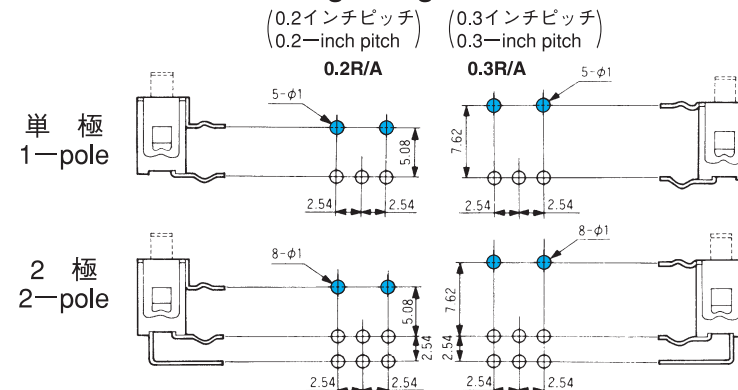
(0.2インチピッチ 0.2—inch pitch) (0.3インチピッチ 0.3—inch pitch)

0.2R/A 0.3R/A

単 極 1—pole

5-$\phi$1
5.08
2.54 2.54

5-$\phi$1
7.62
2.54 2.54

2 極 2—pole

8-$\phi$1
5.08
2.54
2.54 2.54

8-$\phi$1
7.62
2.54
2.54 2.54